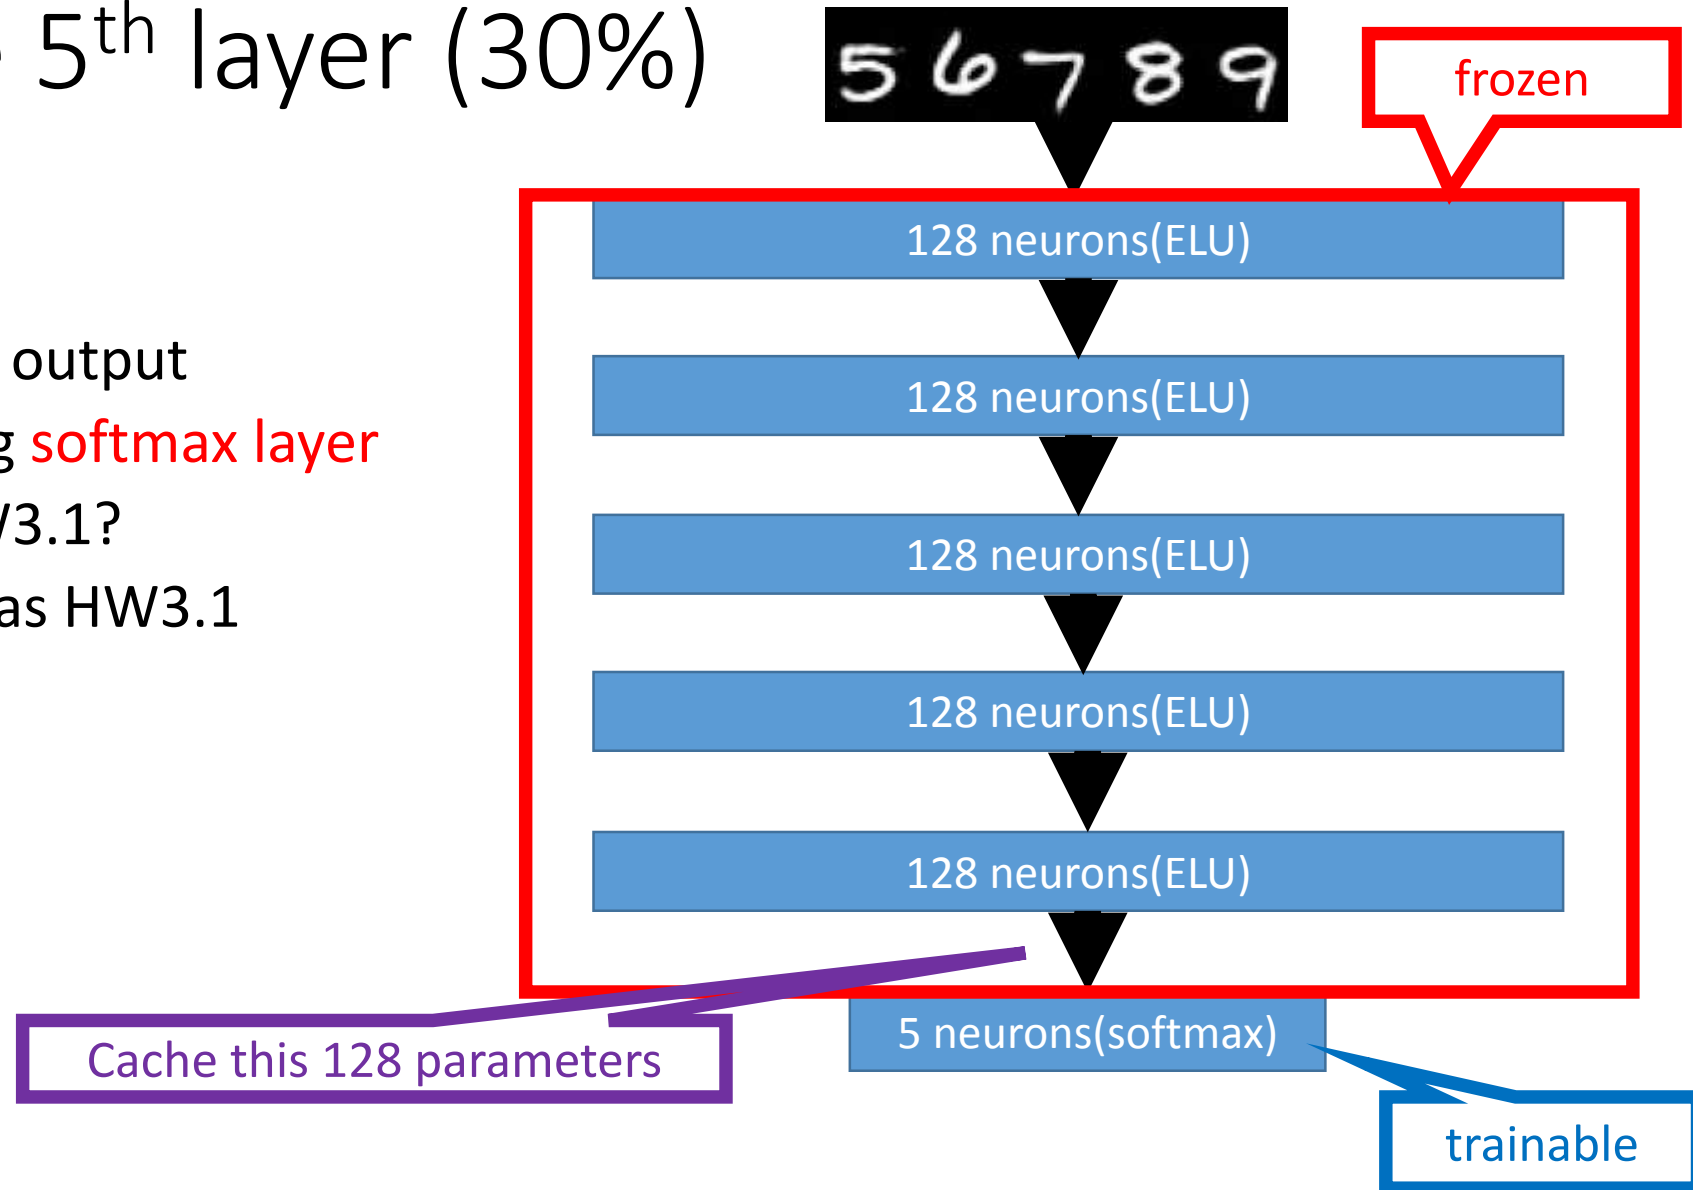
5$^{th}$ layer (30%)

output
g softmax layer
/3.1?
as HW3.1

56789

frozen

128 neurons(ELU)

128 neurons(ELU)

128 neurons(ELU)

128 neurons(ELU)

128 neurons(ELU)

5 neurons(softmax)

Cache this 128 parameters

trainable